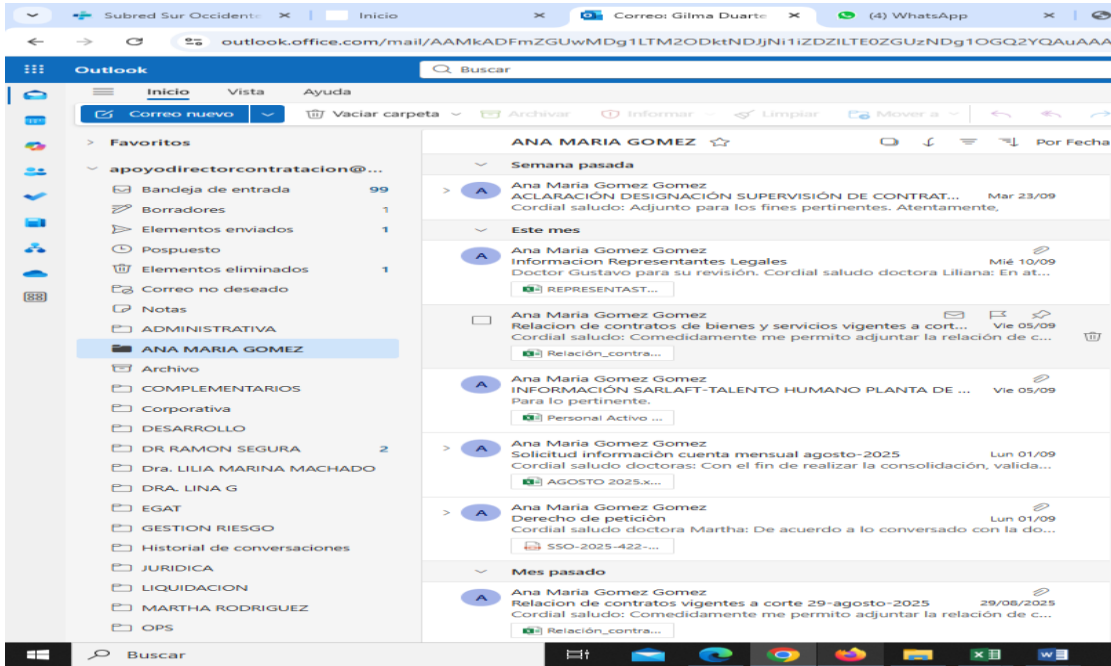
Subred Sur Occidente ✕ | Inicio ✕ Correo: Gilma Duarte ✕ (4) WhatsApp ✕

outlook.office.com/mail/AAMkADFmZGUwMDg1LTM2ODktNDJjNi1iZDZlLTE0ZGUzNDg1OGQ2YQAuAAA

Outlook

Buscar

Inicio Vista Ayuda

Correo nuevo

Vaciar carpeta Archivar Informar Limpiar Mover a

Favoritos

apoyodirectorcontratacion@...

Bandeja de entrada 99

Borradores 1

Elementos enviados 1

Pospuesto

Elementos eliminados 1

Correo no deseado

Notas

ADMINISTRATIVA

ANA MARIA GOMEZ

Archivo

COMPLEMENTARIOS

Corporativa

DESARROLLO

DR RAMON SEGURA 2

Dra. LILIA MARINA MACHADO

DRA. LINA G

EGAT

GESTION RIESGO

Historial de conversaciones

JURIDICA

LIQUIDACION

MARTHA RODRIGUEZ

OPS

ANA MARIA GOMEZ

Por Fecha

Semana pasada

Ana Maria Gomez Gomez
ACLARACIÓN DESIGNACIÓN SUPERVISIÓN DE CONTRAT... Mar 23/09
Cordial saludo: Adjunto para los fines pertinentes. Atentamente,

Este mes

Ana Maria Gomez Gomez
Informacion Representantes Legales Mié 10/09
Doctor Gustavo para su revisión. Cordial saludo doctora Liliana: En at...
REPRESENTAST...

Ana Maria Gomez Gomez
Relacion de contratos de bienes y servicios vigentes a cort... Vie 05/09
Cordial saludo: Comedidamente me permito adjuntar la relación de c...
Relación_contra...

Ana Maria Gomez Gomez
INFORMACIÓN SARLAFT-TALENTO HUMANO PLANTA DE ... Vie 05/09
Para lo pertinente.
Personal Activo ...

Ana Maria Gomez Gomez
Solicitud información cuenta mensual agosto-2025 Lun 01/09
Cordial saludo doctoras: Con el fin de realizar la consolidación, valida...
AGOSTO 2025.x...

Ana Maria Gomez Gomez
Derecho de petición Lun 01/09
Cordial saludo doctora Martha: De acuerdo a lo conversado con la do...
SSO-2025-422-...

Mes pasado

Ana Maria Gomez Gomez
Relacion de contratos vigentes a corte 29-agosto-2025 29/08/2025
Cordial saludo: Comedidamente me permito adjuntar la relación de ...
Relación_contra...

Buscar